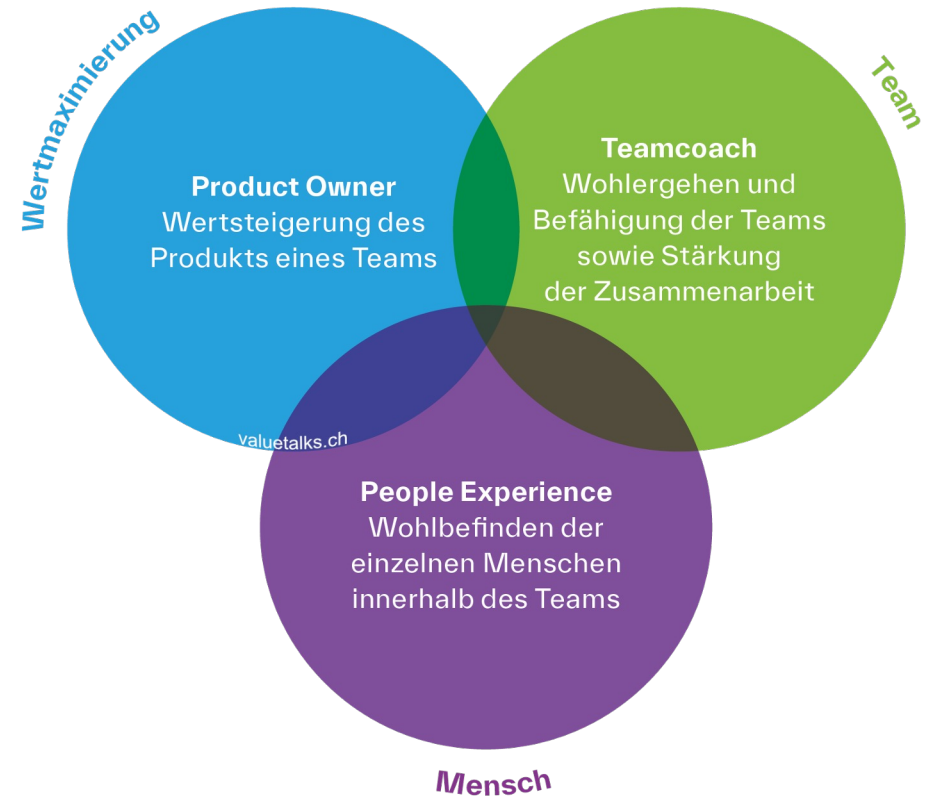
Wertmaximierung

Team

Product Owner
Wertsteigerung des Produkts eines Teams

Teamcoach
Wohlergehen und Befähigung der Teams sowie Stärkung der Zusammenarbeit

valuetalks.ch

People Experience
Wohlbefinden der einzelnen Menschen innerhalb des Teams

Mensch